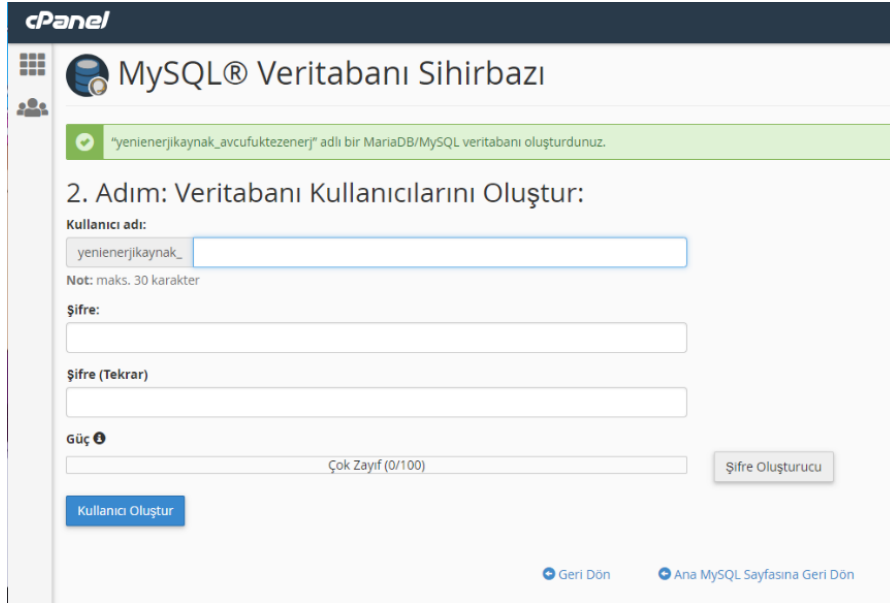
cPanel

MySQL® Veritabanı Sihirbazı

"yenienerjikaynak_avcufuktezenerj" adlı bir MariaDB/MySQL veritabanı oluşturdunuz.

2. Adım: Veritabanı Kullanıcılarını Oluştur:

Kullanıcı adı:

yenienerjikaynak_

Not: maks. 30 karakter

Şifre:

Şifre (Tekrar)

Güç

Çok Zayıf (0/100)

Şifre Oluşturucu

Kullanıcı Oluştur

Geri Dön

Ana MySQL Sayfasına Geri Dön